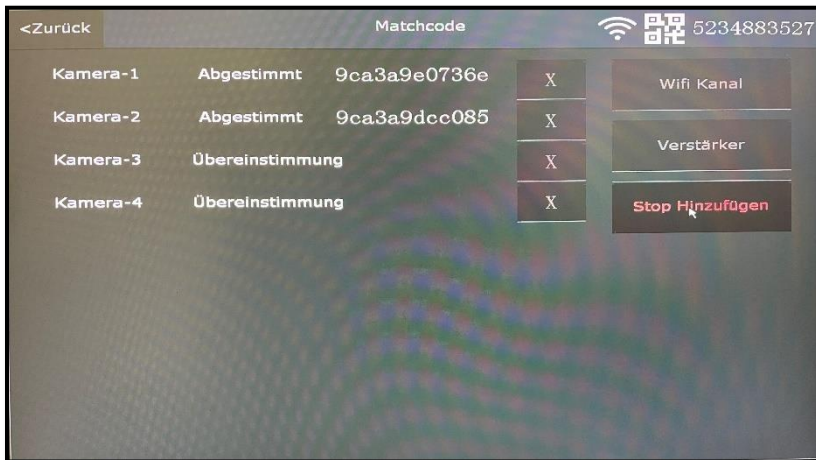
<Zurück

Matchcode

5234883527

| Kamera-1 | Abgestimmt | 9ca3a9e0736e | X |
|---|---|---|---|
| Kamera-2 | Abgestimmt | 9ca3a9dcc085 | X |
| Kamera-3 | Übereinstimmung | | X |
| Kamera-4 | Übereinstimmung | | X |

Wifi Kanal

Verstärker

Stop Hinzufügen